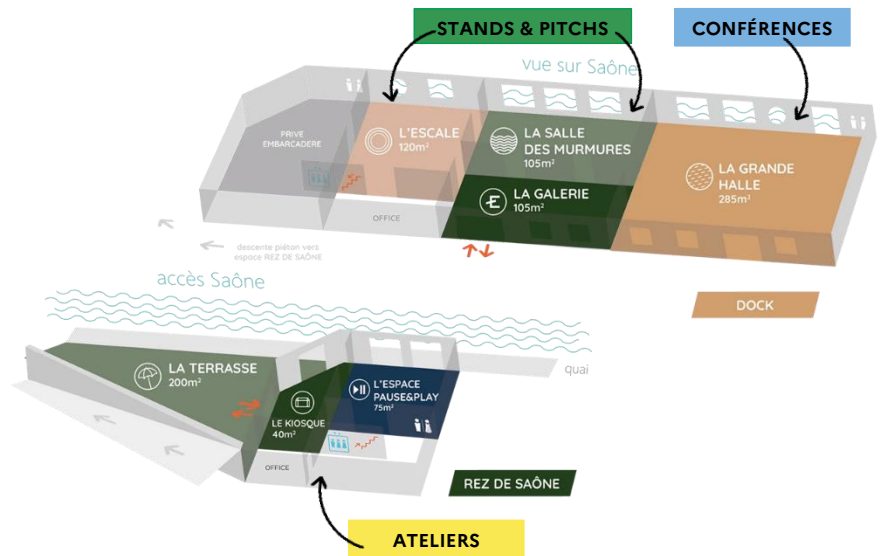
STANDS & PITCHS

CONFÉRENCES

vue sur Saône

PRIVE EMBARCADERE

L'ESCALE
120m²

LA SALLE DES MURMURES
105m²

LA GRANDE HALLE
285m²

LA GALERIE
105m²

OFFICE

descente piéton vers espace REZ DE SAÔNE

accès Saône

DOCK

LA TERRASSE
200m²

L'ESPACE PAUSE&PLAY
75m²

quai

LE KIOSQUE
40m²

OFFICE

REZ DE SAÔNE

ATELIERS